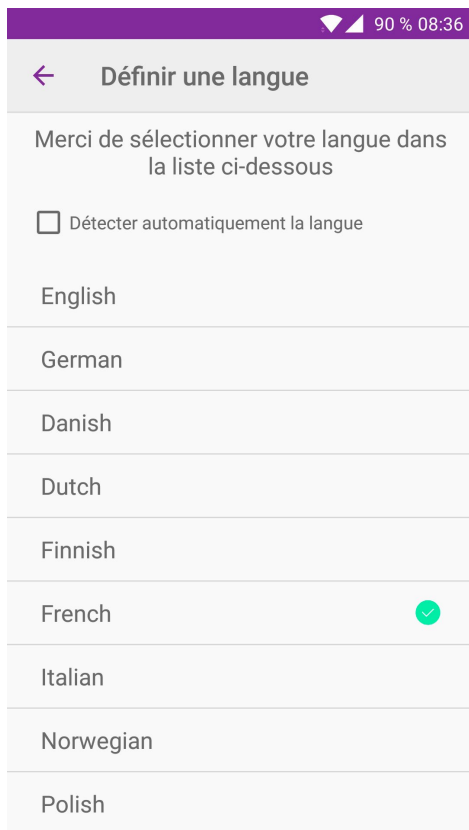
90 % 08:36

Définir une langue

Merci de sélectionner votre langue dans la liste ci-dessous

Détecter automatiquement la langue

English

German

Danish

Dutch

Finnish

French

Italian

Norwegian

Polish